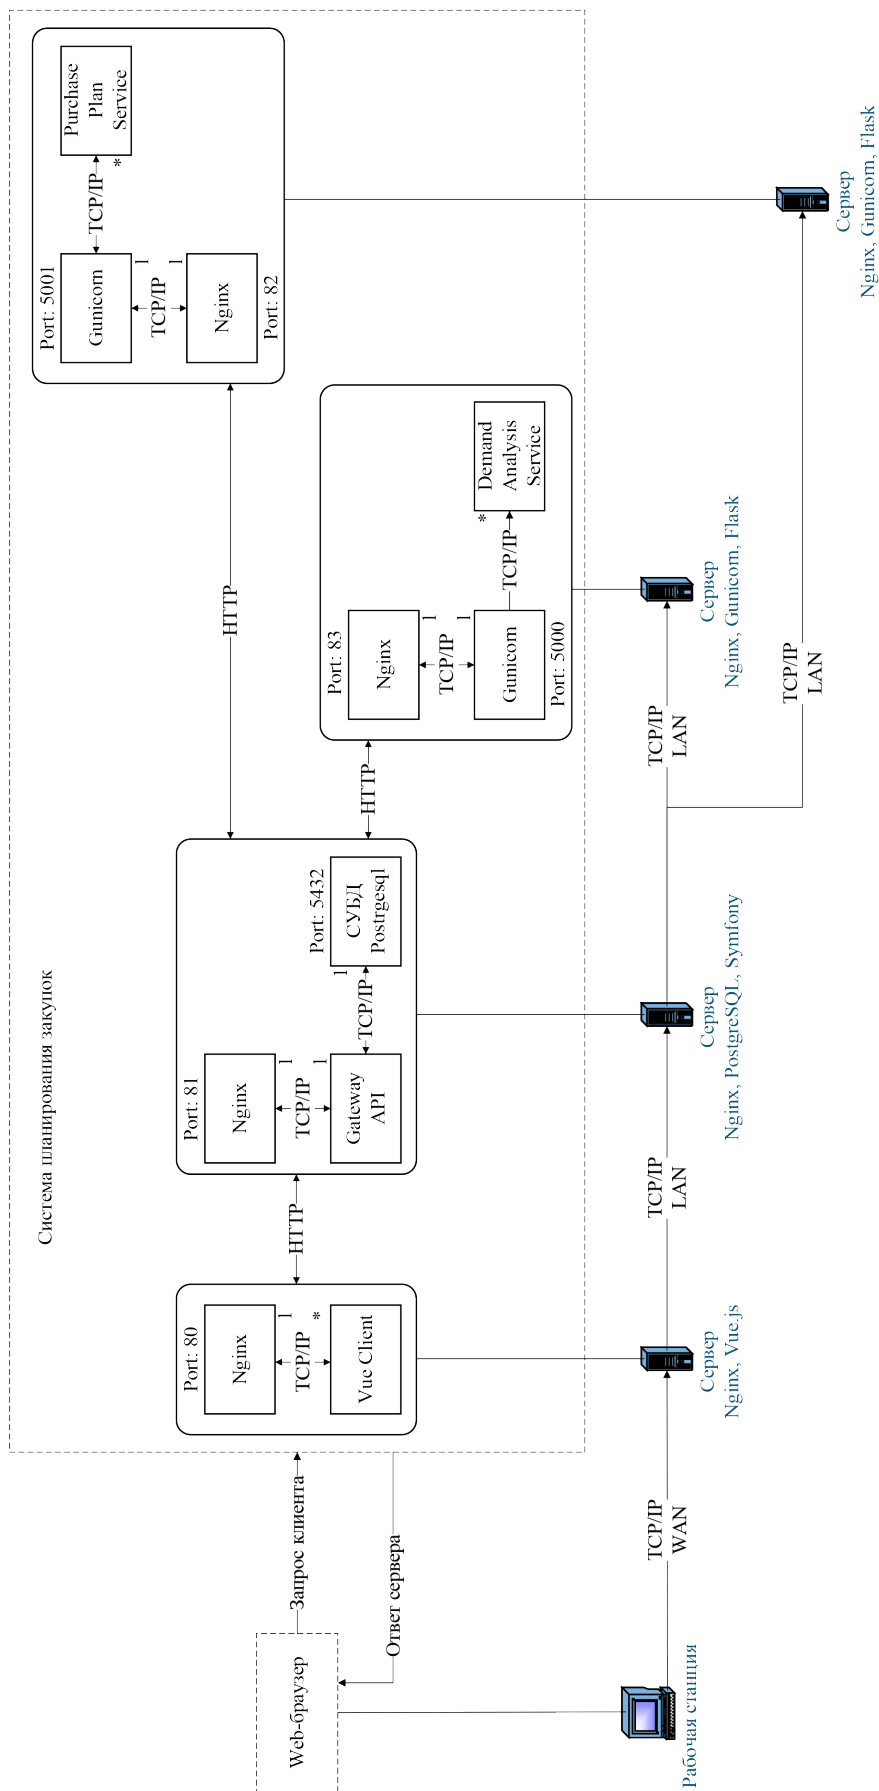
Система планирования закупок

Port: 5001
Gunicorn
Purchase Plan Service
TCP/IP
*
1
1
TCP/IP
Nginx
Port: 82

Port: 83
Nginx
1
1
TCP/IP
Gunicorn
Port: 5000
TCP/IP
*
Demand Analysis Service

HTTP
HTTP

Port: 81
Nginx
1
1
TCP/IP
Gateway API
1
TCP/IP
Port: 5432
СУБД Postrgesql

HTTP

Port: 80
Nginx
1
*
TCP/IP
Vue Client

Запрос клиента
Ответ сервера
Web-браузер

Рабочая станция
TCP/IP
WAN
Сервер
Nginx, Vue.js
TCP/IP
LAN
Сервер
Nginx, PostgreSQL, Symfony
TCP/IP
LAN
Сервер
Nginx, Gunicorn, Flask
TCP/IP
LAN
Сервер
Nginx, Gunicorn, Flask